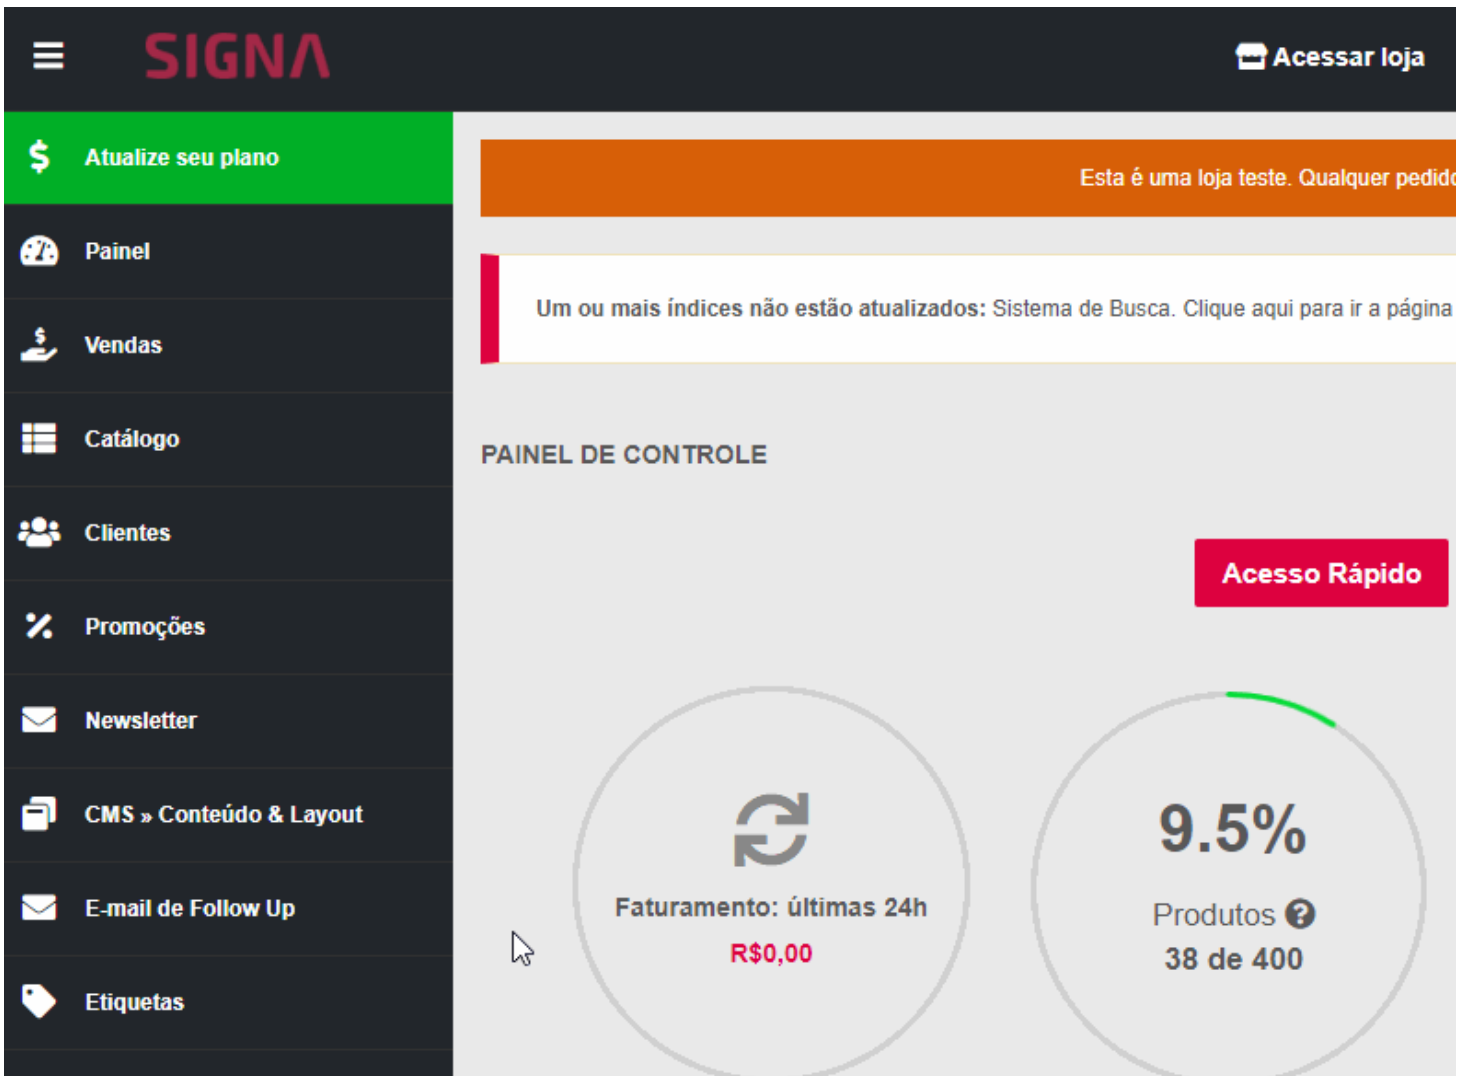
SIGNA

Acessar loja

Atualize seu plano

Painel

Vendas

Catálogo

Clientes

Promoções

Newsletter

CMS » Conteúdo & Layout

E-mail de Follow Up

Etiquetas

Esta é uma loja teste. Qualquer pedid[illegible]

Um ou mais índices não estão atualizados: Sistema de Busca. Clique aqui para ir a página

PAINEL DE CONTROLE

Acesso Rápido

Faturamento: últimas 24h

R$0,00

9.5%

Produtos

38 de 400